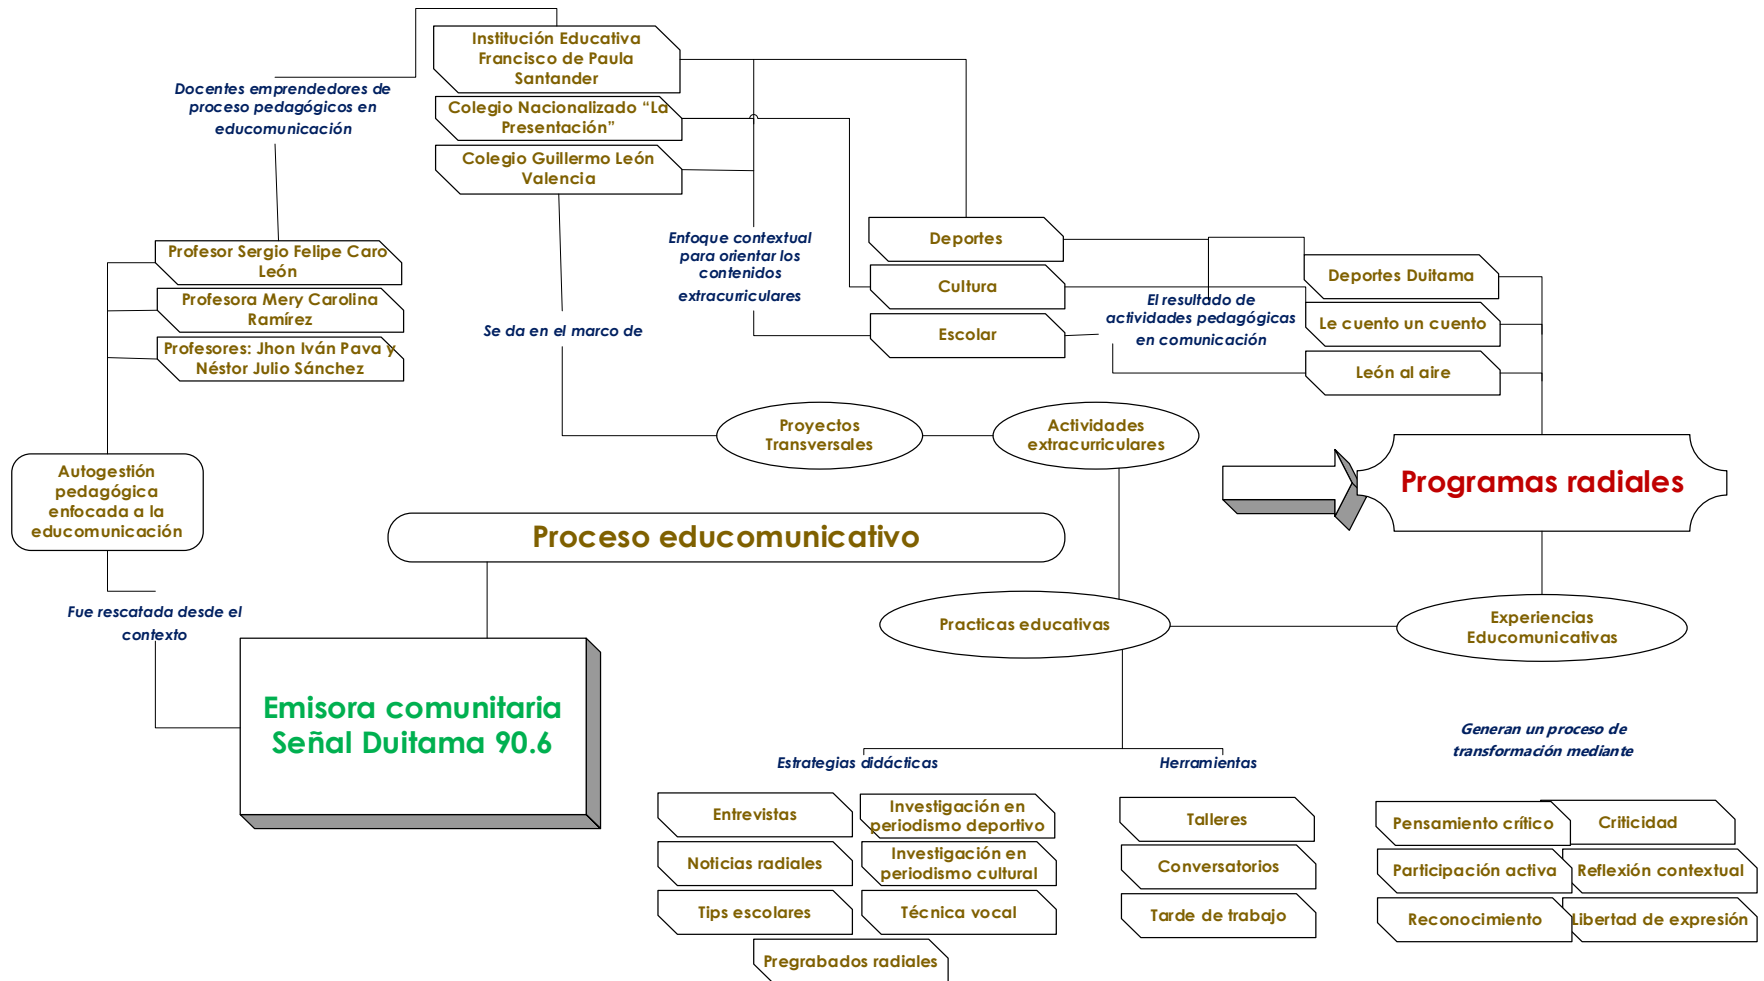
Docentes emprendedores de proceso pedagógicos en educomunicación

Institución Educativa Francisco de Paula Santander

Colegio Nacionalizado “La Presentación”

Colegio Guillermo León Valencia

Profesor Sergio Felipe Caro León

Profesora Mery Carolina Ramírez

Profesores: Jhon Iván Pava y Néstor Julio Sánchez

Enfoque contextual para orientar los contenidos extracurriculares

Se da en el marco de

Deportes

Cultura

Escolar

El resultado de actividades pedagógicas en comunicación

Deportes Duitama

Le cuento un cuento

León al aire

Proyectos Transversales

Actividades extracurriculares

Autogestión pedagógica enfocada a la educomunicación

Programas radiales

Proceso educomunicativo

Fue rescatada desde el contexto

Emisora comunitaria Señal Duitama 90.6

Practicas educativas

Experiencias Educomunicativas

Generan un proceso de transformación mediante

Estrategias didácticas

Herramientas

Entrevistas

Investigación en periodismo deportivo

Noticias radiales

Investigación en periodismo cultural

Tips escolares

Técnica vocal

Pregrabados radiales

Talleres

Conversatorios

Tarde de trabajo

Pensamiento crítico

Criticidad

Participación activa

Reflexión contextual

Reconocimiento

Libertad de expresión